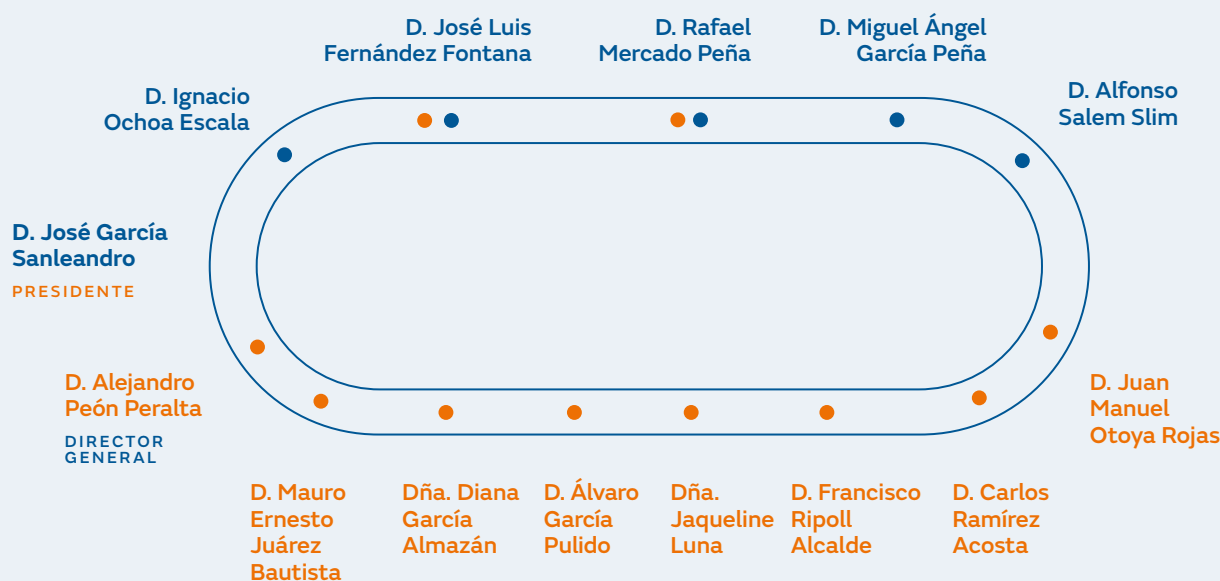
D. José Luis Fernández Fontana

D. Rafael Mercado Peña

D. Miguel Ángel García Peña

D. Ignacio Ochoa Escala

D. Alfonso Salem Slim

D. José García Sanleandro

PRESIDENTE

D. Alejandro Peón Peralta

DIRECTOR GENERAL

D. Juan Manuel Otoya Rojas

D. Mauro Ernesto Juárez Bautista

Dña. Diana García Almazán

D. Álvaro García Pulido

Dña. Jaqueline Luna

D. Francisco Ripoll Alcalde

D. Carlos Ramírez Acosta